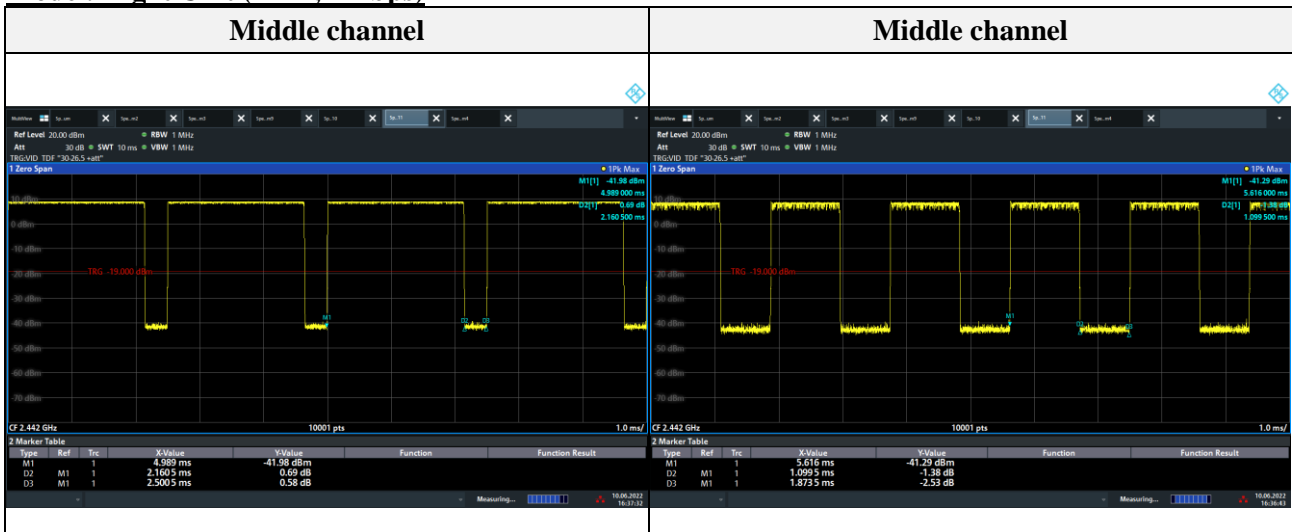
| Middle channel | Middle channel |
|---|---|
| MultiView Sp..om Spe..m2 Spe..m3 Spe..m5 Sp..10 Sp..11 Spe..m4<br>Ref Level 20.00 dBm RBW 1 MHz<br>Att 30 dB SWT 10 ms VBW 1 MHz<br>TRG:VID TDF "30-26.5 +att"<br>1 Zero Span 1Pk Max<br>M1[1] -41.98 dBm 4.989 000 ms<br>D2[1] 0.69 dB 2.160 500 ms<br>10 dBm 0 dBm -10 dBm -20 dBm -30 dBm -40 dBm -50 dBm -60 dBm -70 dBm<br>TRG -19.000 dBm<br>M1 D2 D3<br>CF 2.442 GHz 10001 pts 1.0 ms/<br>2 Marker Table<br>Type Ref Trc X-Value Y-Value Function Function Result<br>M1 1 4.989 ms -41.98 dBm<br>D2 M1 1 2.1605 ms 0.69 dB<br>D3 M1 1 2.5005 ms 0.58 dB<br>Measuring... 10.06.2022 16:37:32 | MultiView Sp..om Spe..m2 Spe..m3 Spe..m5 Sp..10 Sp..11 Spe..m4<br>Ref Level 20.00 dBm RBW 1 MHz<br>Att 30 dB SWT 10 ms VBW 1 MHz<br>TRG:VID TDF "30-26.5 +att"<br>1 Zero Span 1Pk Max<br>M1[1] -41.29 dBm 5.616 000 ms<br>D2[1] -1.38 dB 1.099 500 ms<br>10 dBm 0 dBm -10 dBm -20 dBm -30 dBm -40 dBm -50 dBm -60 dBm -70 dBm<br>TRG -19.000 dBm<br>M1 D2 D3<br>CF 2.442 GHz 10001 pts 1.0 ms/<br>2 Marker Table<br>Type Ref Trc X-Value Y-Value Function Function Result<br>M1 1 5.616 ms -41.29 dBm<br>D2 M1 1 1.0995 ms -1.38 dB<br>D3 M1 1 1.8735 ms -2.53 dB<br>Measuring... 10.06.2022 16:36:43 |